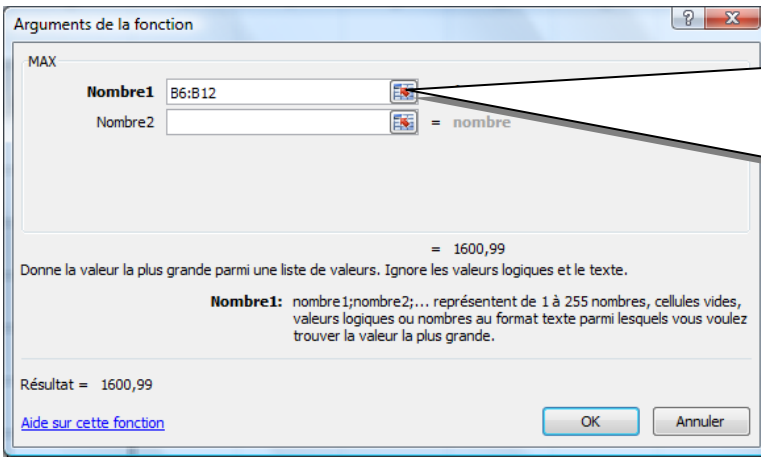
Arguments de la fonction

?

X

MAX

Nombre1 B6:B12

Nombre2 = nombre

= 1600,99

Donne la valeur la plus grande parmi une liste de valeurs. Ignore les valeurs logiques et le texte.

Nombre1: nombre1;nombre2;... représentent de 1 à 255 nombres, cellules vides, valeurs logiques ou nombres au format texte parmi lesquels vous voulez trouver la valeur la plus grande.

Résultat = 1600,99

Aide sur cette fonction

OK

Annuler